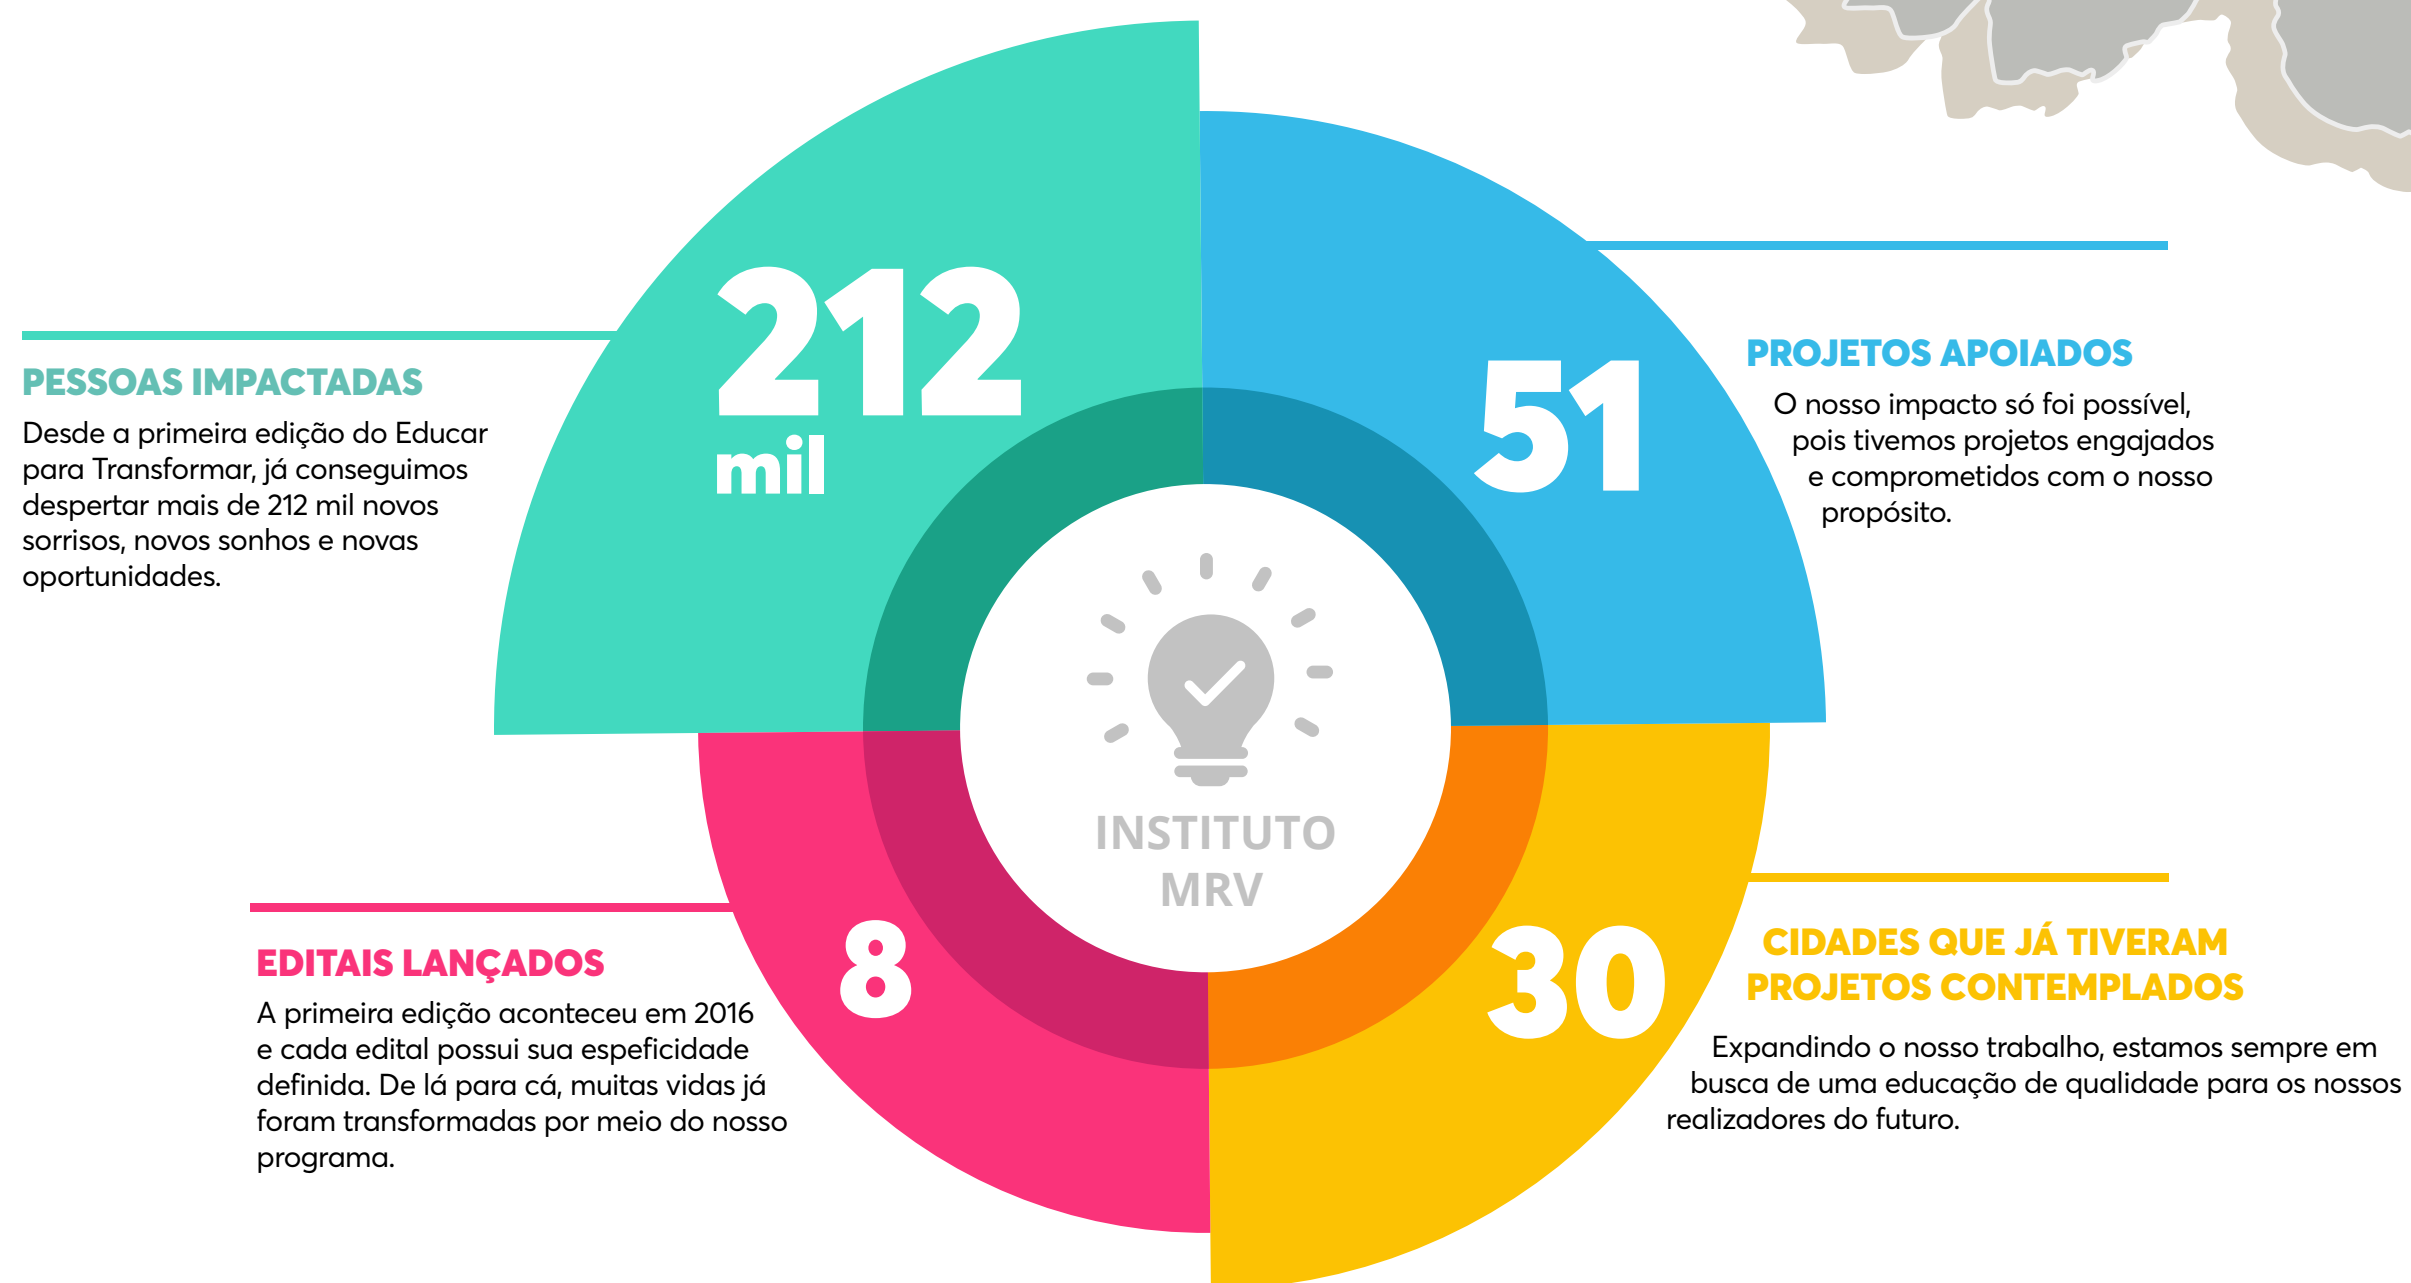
212 mil

PESSOAS IMPACTADAS

Desde a primeira edição do Educar para Transformar, já conseguimos despertar mais de 212 mil novos sorrisos, novos sonhos e novas oportunidades.

51

PROJETOS APOIADOS

O nosso impacto só foi possível, pois tivemos projetos engajados e comprometidos com o nosso propósito.

INSTITUTO MRV

8

EDITAIS LANÇADOS

A primeira edição aconteceu em 2016 e cada edital possui sua espeficidade definida. De lá para cá, muitas vidas já foram transformadas por meio do nosso programa.

30

CIDADES QUE JÁ TIVERAM PROJETOS CONTEMPLADOS

Expandindo o nosso trabalho, estamos sempre em busca de uma educação de qualidade para os nossos realizadores do futuro.